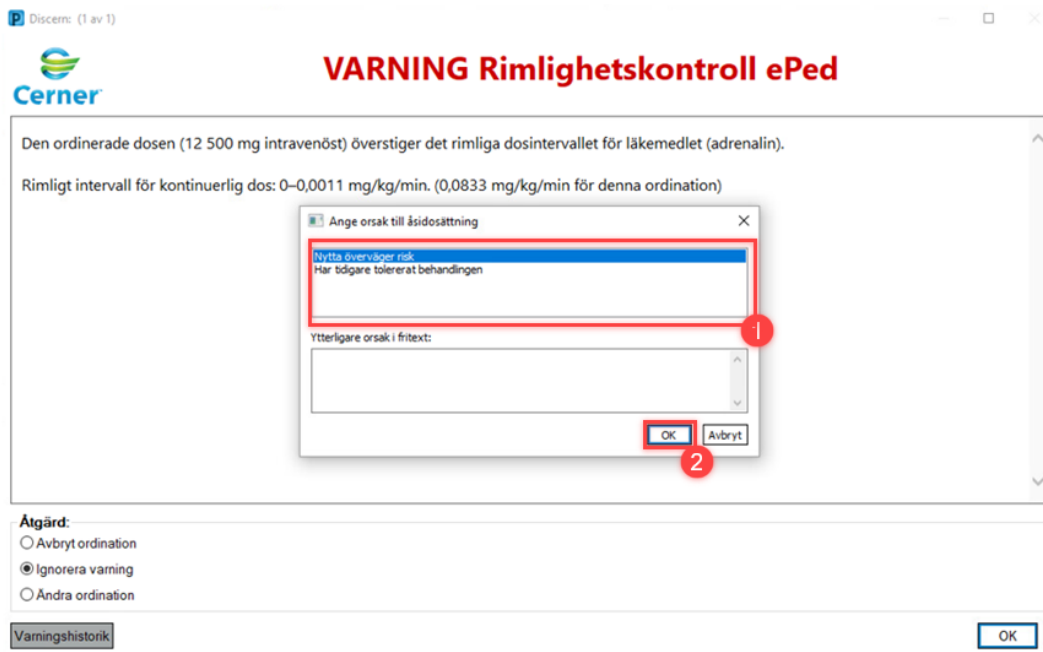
Discern: (1 av 1)

Cerner

VARNING Rimlighetskontroll ePed

Den ordinerade dosen (12 500 mg intravenöst) överstiger det rimliga dosintervallet för läkemedlet (adrenalin).

Rimligt intervall för kontinuerlig dos: 0–0,0011 mg/kg/min. (0,0833 mg/kg/min för denna ordination)

Ange orsak till åsidosättning

Nytta överväger risk
Har tidigare tolererat behandlingen

1

Ytterligare orsak i fritext:

OK
Avbryt

2

Åtgärd:
Avbryt ordination
Ignorera varning
Ändra ordination

Varningshistorik

OK